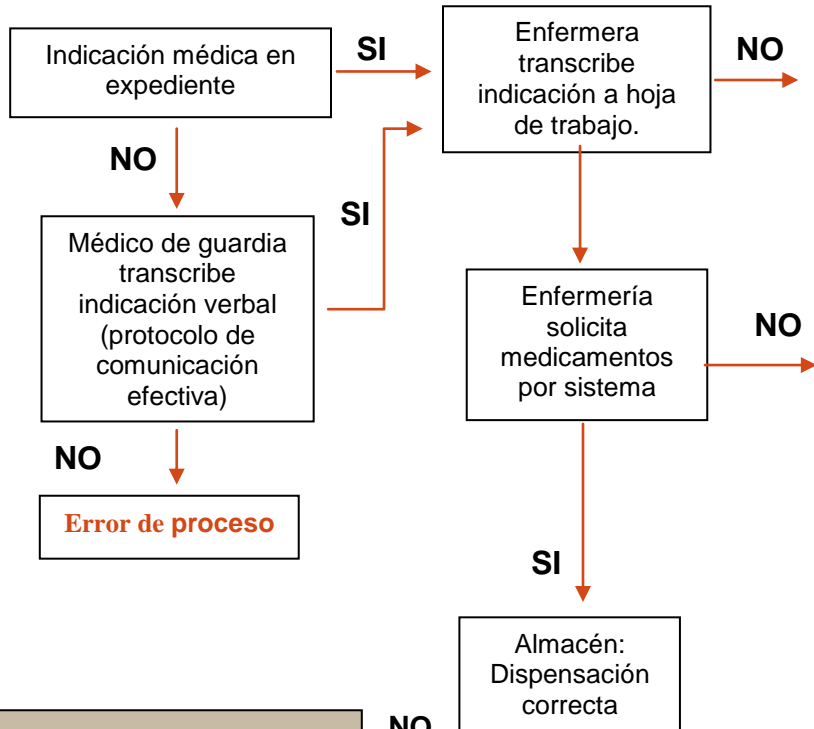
Indicación médica en expediente

SI

Enfermera transcribe indicación a hoja de trabajo.

NO

NO

SI

Médico de guardia transcribe indicación verbal (protocolo de comunicación efectiva)

Enfermería solicita medicamentos por sistema

NO

NO

Error de proceso

SI

Almacén: Dispensación correcta

NO